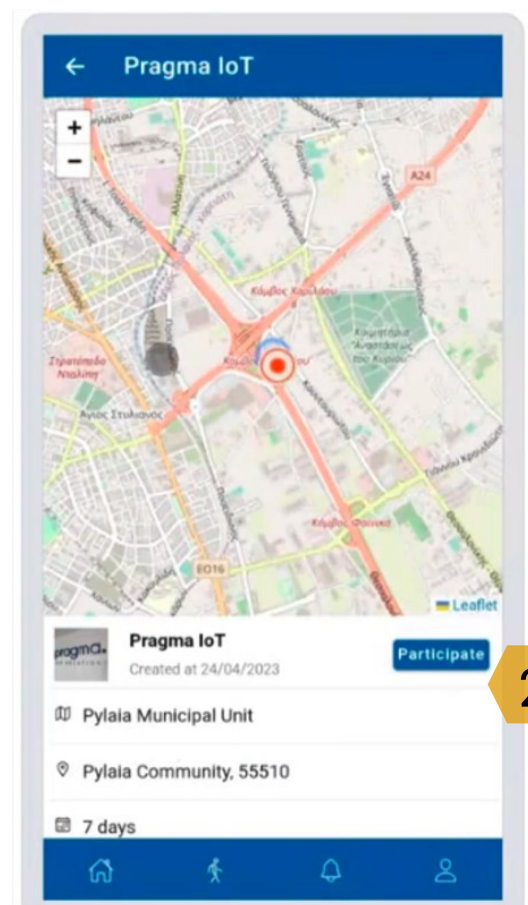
Pragma IoT

+
−

A24

Κόμβος Χαριλάου

Στρατόπεδο Νικολαΐδη

Άγιος Στυλιανός

Κόμβος Φοινικα

ΕΟ16

Leaflet

pragma

Pragma IoT

Created at 24/04/2023

Participate

2

Pylaia Municipal Unit

Pylaia Community, 55510

7 days